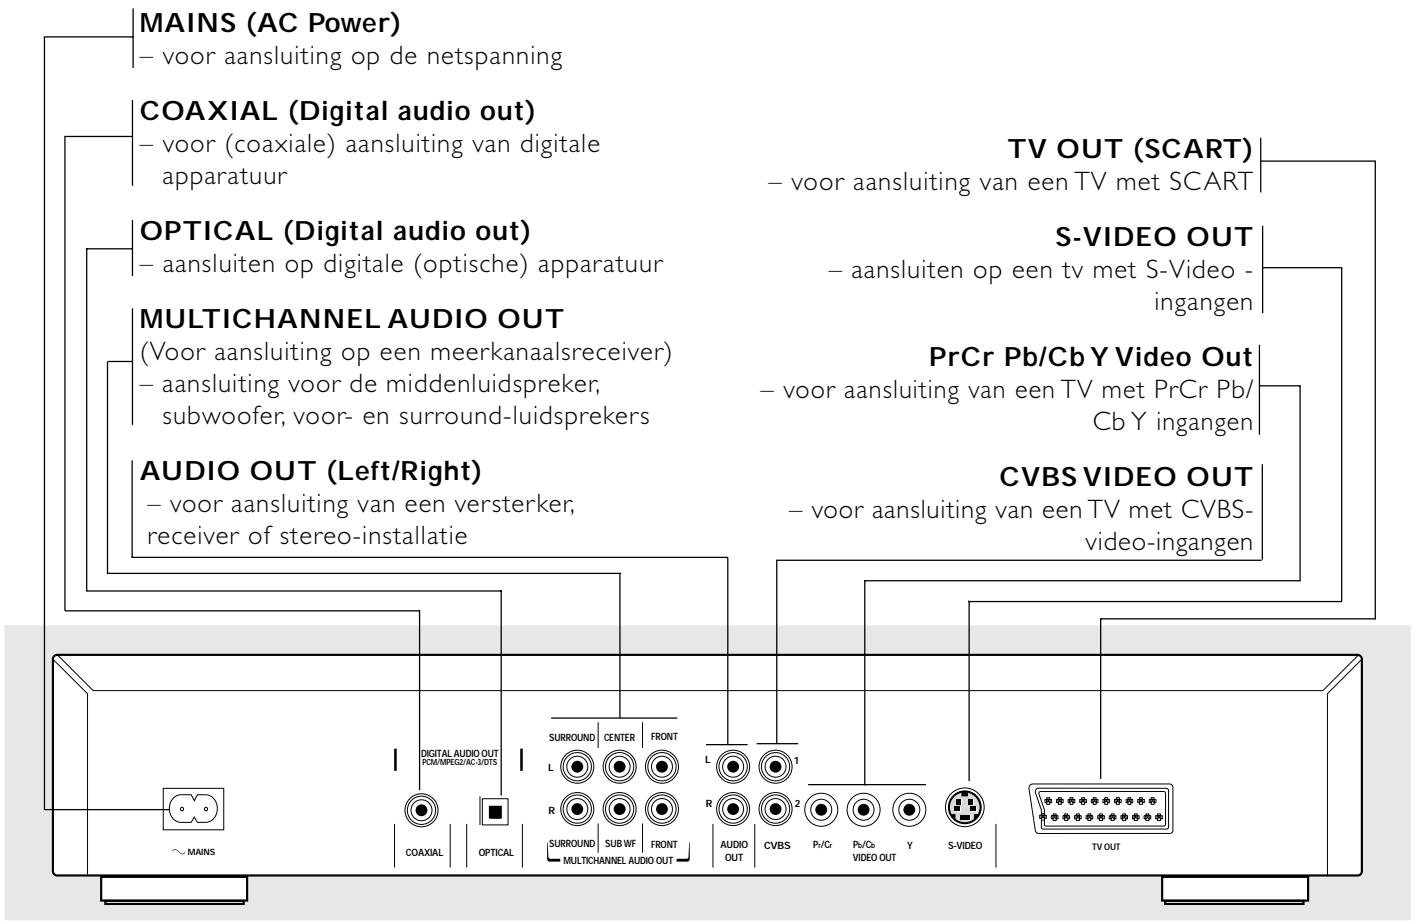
MAINS (AC Power)
– voor aansluiting op de netspanning

COAXIAL (Digital audio out)
– voor (coaxiale) aansluiting van digitale apparatuur

OPTICAL (Digital audio out)
– aansluiten op digitale (optische) apparatuur

MULTICHANNEL AUDIO OUT
(Voor aansluiting op een meerkanaalsreceiver)
– aansluiting voor de middenluidspreker, subwoofer, voor- en surround-luidsprekers

AUDIO OUT (Left/Right)
– voor aansluiting van een versterker, receiver of stereo-installatie

TV OUT (SCART)
– voor aansluiting van een TV met SCART

S-VIDEO OUT
– aansluiten op een tv met S-Video - ingangen

PrCr Pb/Cb Y Video Out
– voor aansluiting van een TV met PrCr Pb/ Cb Y ingangen

CVBS VIDEO OUT
– voor aansluiting van een TV met CVBS- video-ingangen

MAINS

DIGITAL AUDIO OUT
PCM/MPEG2/AC-3/DTS

COAXIAL

OPTICAL

SURROUND CENTER FRONT
L
R
SURROUND SUB WF FRONT
MULTICHANNEL AUDIO OUT

L
R
AUDIO OUT

1
2
CVBS

Pr/Cr Pb/Cb Y
VIDEO OUT

S-VIDEO

TV OUT